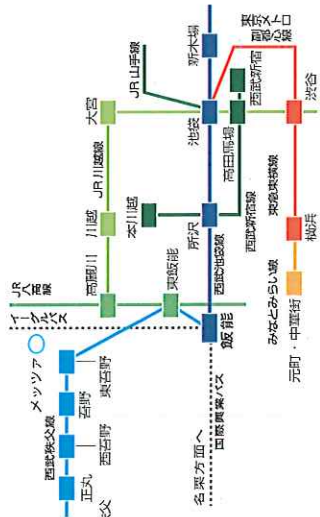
新木場
東京メトロ副都心線
JR山手線
西武新宿
渋谷
大宮
池袋
高田馬場
JR川越線
西武新宿線
東急東横線
川越
本川越
所沢
横浜
西武池袋線
JR八高線
高麗川
東飯能
みなとみらい線
イーグルバス
飯能
元町・中華街
メッツァへ
東吾野
西武秩父線
吾野
西吾野
名栗方面へ
国際興業バス
正丸
秩父